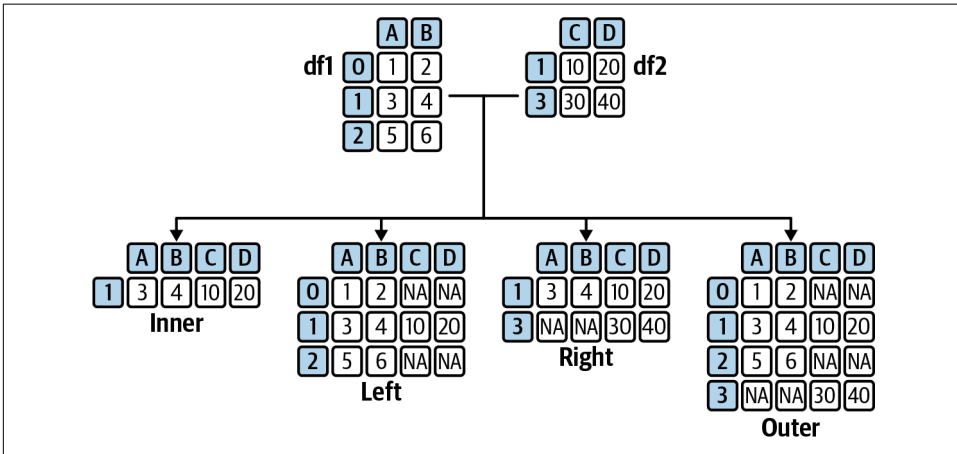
df1

| | A | B |
|---|---|---|
| 0 | 1 | 2 |
| 1 | 3 | 4 |
| 2 | 5 | 6 |

df2

| | C | D |
|---|---|---|
| 1 | 10 | 20 |
| 3 | 30 | 40 |

| | A | B | C | D |
|---|---|---|---|---|
| 1 | 3 | 4 | 10 | 20 |

Inner

| | A | B | C | D |
|---|---|---|---|---|
| 0 | 1 | 2 | NA | NA |
| 1 | 3 | 4 | 10 | 20 |
| 2 | 5 | 6 | NA | NA |

Left

| | A | B | C | D |
|---|---|---|---|---|
| 1 | 3 | 4 | 10 | 20 |
| 3 | NA | NA | 30 | 40 |

Right

| | A | B | C | D |
|---|---|---|---|---|
| 0 | 1 | 2 | NA | NA |
| 1 | 3 | 4 | 10 | 20 |
| 2 | 5 | 6 | NA | NA |
| 3 | NA | NA | 30 | 40 |

Outer